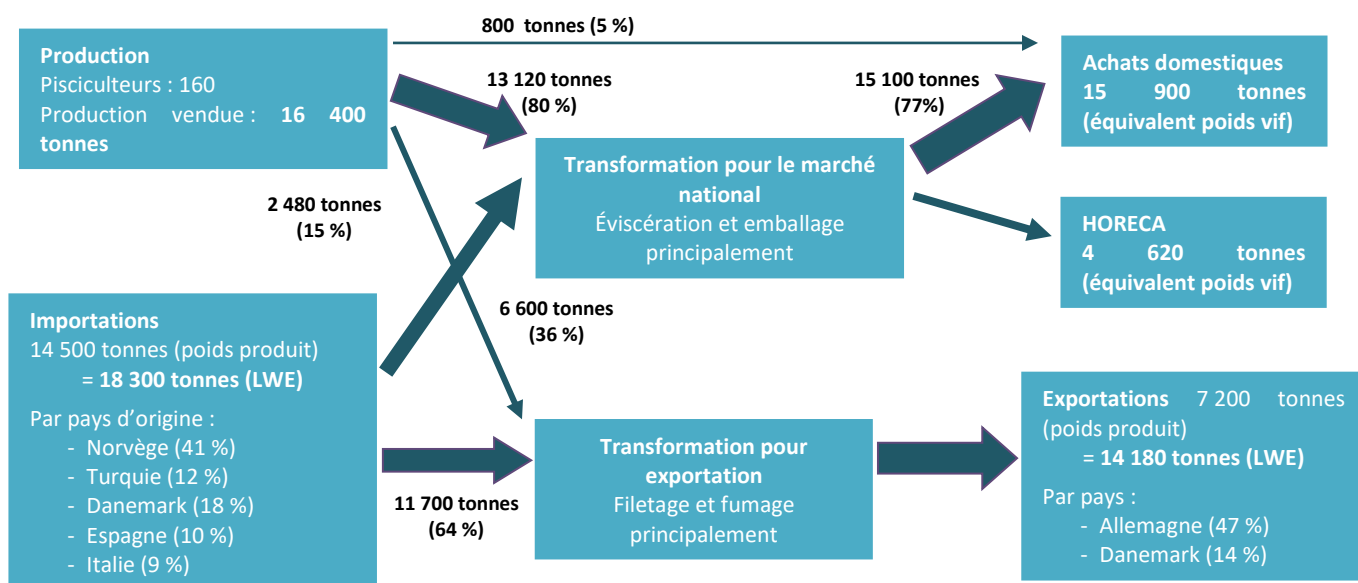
**Production**
Pisciculteurs : 160
Production vendue : **16 400 tonnes**

800 tonnes (5 %)

13 120 tonnes (80 %)

15 100 tonnes (77%)

**Achats domestiques**
**15 900 tonnes (équivalent poids vif)**

2 480 tonnes (15 %)

**Transformation pour le marché national**
Éviscération et emballage principalement

**HORECA**
**4 620 tonnes (équivalent poids vif)**

**Importations**
14 500 tonnes (poids produit)
= **18 300 tonnes (LWE)**

Par pays d'origine :
- Norvège (41 %)
- Turquie (12 %)
- Danemark (18 %)
- Espagne (10 %)
- Italie (9 %)

6 600 tonnes (36 %)

11 700 tonnes (64 %)

**Transformation pour exportation**
Filetage et fumage principalement

**Exportations** 7 200 tonnes (poids produit)
= **14 180 tonnes (LWE)**

Par pays :
- Allemagne (47 %)
- Danemark (14 %)